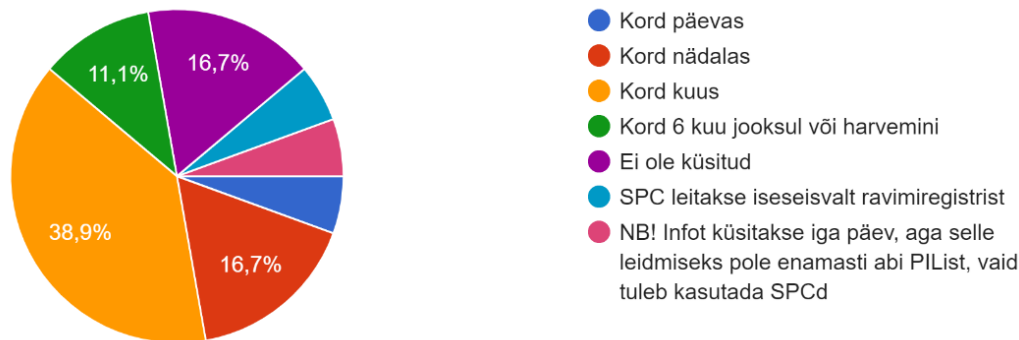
16,7%

11,1%

38,9%

16,7%

Kord päevas
Kord nädalas
Kord kuus
Kord 6 kuu jooksul või harvemini
Ei ole küsitud
SPC leitakse iseseisvalt ravimiregistrist
NB! Infot küsitakse iga päev, aga selle leidmiseks pole enamasti abi PIList, vaid tuleb kasutada SPCd